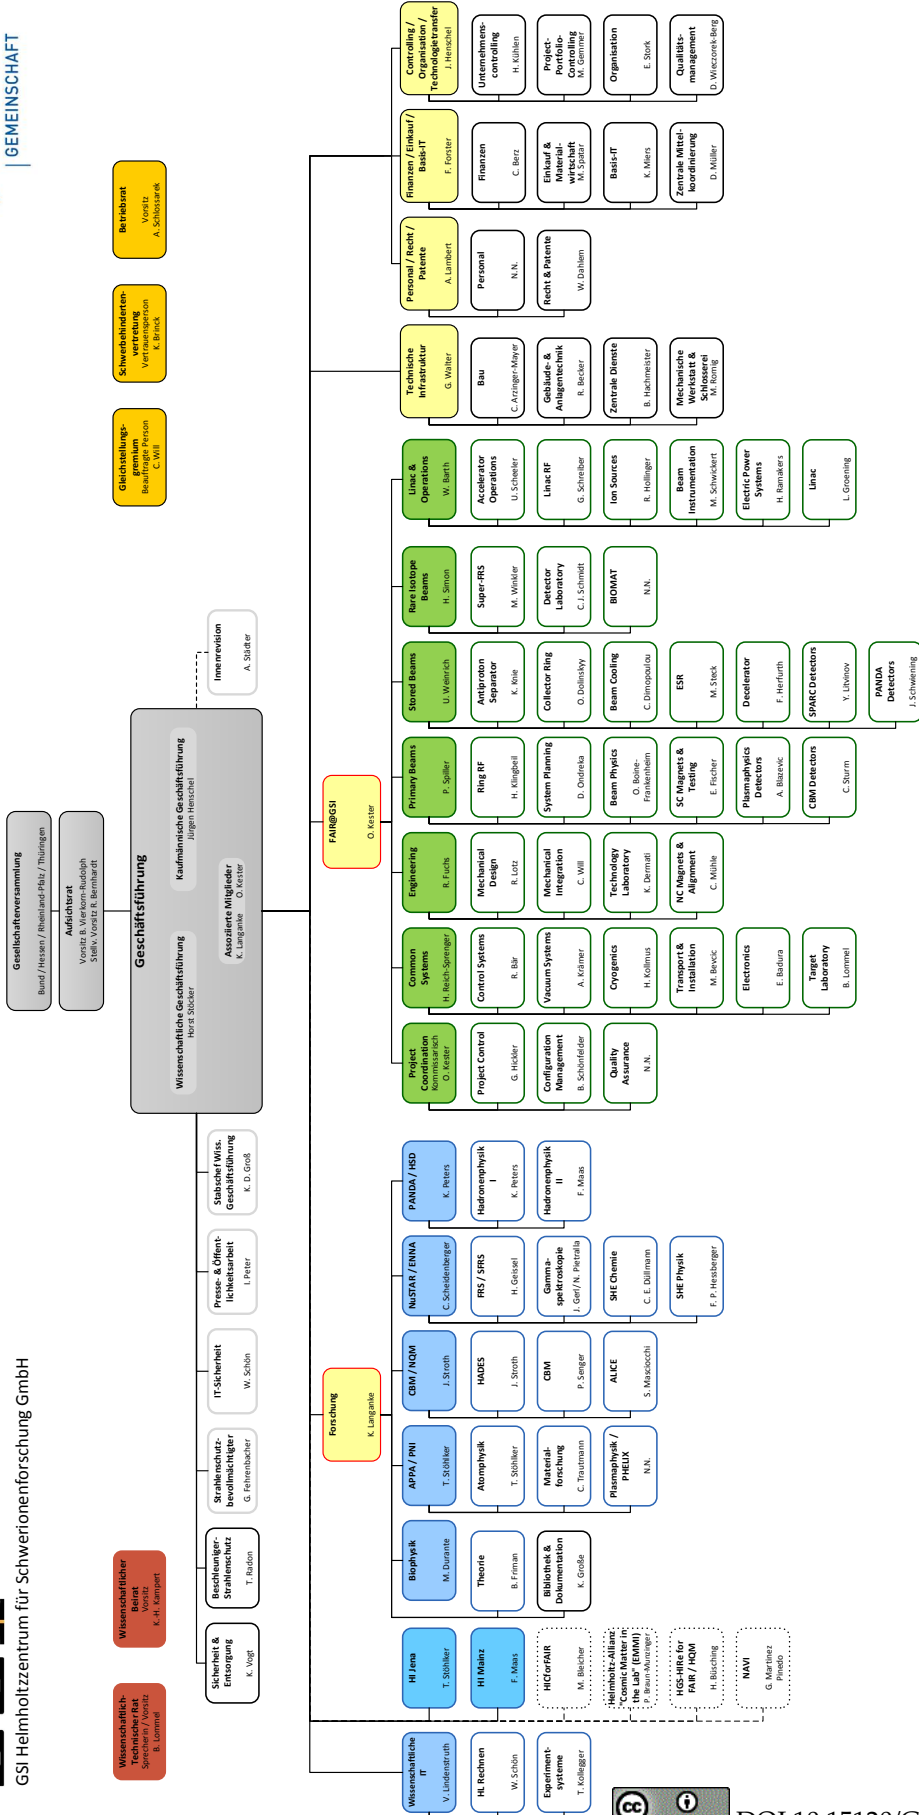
GSI Helmholtzzentrum für Schwerionenforschung GmbH

GEMEINSCHAFT

Gesellschafterversammlung
Bund / Hessen / Rheinland-Pfalz / Thüringen

Aufsichtsrat
Vorsitz B. Vierkorn-Rudolph
Stellv. Vorsitz R. Bernhardt

Geschäftsführung

Wissenschaftliche Geschäftsführung
Horst Stöcker

Kaufmännische Geschäftsführung
Jürgen Henschel

Assoziierte Mitglieder
K. Langanke O. Kester

Innenrevision
A. Städter

Gleichstellungsgremium
Beauftragte Person
C. Will

Schwerbehindertenvertretung
Vertrauensperson
K. Brinck

Betriebsrat
Vorsitz
A. Schlossarek

Wissenschaftlich-Technischer Rat
Sprecherin / Vorsitz
B. Lommel

Wissenschaftlicher Beirat
Vorsitz
K.-H. Kampert

Sicherheit & Entsorgung
K. Vogt

Beschleuniger-Strahlenschutz
T. Radon

Strahlenschutzbevollmächtigter
G. Fehrenbacher

IT-Sicherheit
W. Schön

Presse- & Öffentlichkeitsarbeit
I. Peter

Stabschef Wiss. Geschäftsführung
K. D. Groß

Forschung
K. Langanke

FAIR@GSI
O. Kester

Wissenschaftliche IT
V. Lindenstruth

HL Rechnen
W. Schön

Experimentsysteme
T. Kollegger

HI Jena
T. Stöhlker

HI Mainz
F. Maas

HICforFAIR
M. Bleicher

Helmholtz-Allianz "Cosmic Matter in the Lab" (EMMI)
P. Braun-Munzinger

HGS-HIRe for FAIR / HQM
H. Büsching

NAVI
G. Martinez Pinedo

Biophysik
M. Durante

Theorie
B. Friman

Bibliothek & Dokumentation
K. Große

APPA / PNI
T. Stöhlker

Atomphysik
T. Stöhlker

Materialforschung
C. Trautmann

Plasmaphysik / PHELIX
N.N.

CBM / NQM
J. Stroth

HADES
J. Stroth

CBM
P. Senger

ALICE
S. Masciocchi

NuSTAR / ENNA
C. Scheidenberger

FRS / SFRS
H. Geissel

Gammaspektroskopie
J. Gerl / N. Pietralla

SHE Chemie
C. E. Düllmann

SHE Physik
F. P. Hessberger

PANDA / HSD
K. Peters

Hadronenphysik I
K. Peters

Hadronenphysik II
F. Maas

Project Coordination
Kommissarisch
O. Kester

Project Control
G. Hickler

Configuration Management
B. Schönfelder

Quality Assurance
N.N.

Common Systems
H. Reich-Sprenger

Control Systems
R. Bär

Vacuum Systems
A. Krämer

Cryogenics
H. Kollmus

Transport & Installation
M. Bevcic

Electronics
E. Badura

Target Laboratory
B. Lommel

Engineering
R. Fuchs

Mechanical Design
R. Lotz

Mechanical Integration
C. Will

Technology Laboratory
K. Dermati

NC Magnets & Alignment
C. Mühle

Primary Beams
P. Spiller

Ring RF
H. Klingbeil

System Planning
D. Ondreka

Beam Physics
O. Boine-Frankenheim

SC Magnets & Testing
E. Fischer

Plasmaphysics Detectors
A. Blazevic

CBM Detectors
C. Sturm

Stored Beams
U. Weinrich

Antiproton Separator
K. Knie

Collector Ring
O. Dolinskyy

Beam Cooling
C. Dimopoulou

ESR
M. Steck

Decelerator
F. Herfurth

SPARC Detectors
Y. Litvinov

PANDA Detectors
J. Schwiening

Rare Isotope Beams
H. Simon

Super-FRS
M. Winkler

Detector Laboratory
C. J. Schmidt

BIOMAT
N.N.

Linac & Operations
W. Barth

Accelerator Operations
U. Scheeler

Linac RF
G. Schreiber

Ion Sources
R. Hollinger

Beam Instrumentation
M. Schwickert

Electric Power Systems
H. Ramakers

Linac
L. Groening

Technische Infrastruktur
G. Walter

Bau
C. Arzinger-Mayer

Gebäude- & Anlagentechnik
R. Becker

Zentrale Dienste
B. Hachmeister

Mechanische Werkstatt & Schlosserei
M. Romig

Personal / Recht / Patente
A. Lambert

Personal
N.N.

Recht & Patente
W. Dahlem

Finanzen / Einkauf / Basis-IT
F. Forster

Finanzen
C. Berz

Einkauf & Materialwirtschaft
M. Spatar

Basis-IT
K. Miers

Zentrale Mittelkoordinierung
D. Müller

Controlling / Organisation / Technologietransfer
J. Henschel

Unternehmenscontrolling
H. Kühlen

Project-Portfolio-Controlling
M. Gemmer

Organisation
E. Stork

Qualitätsmanagement
D. Wieczorek-Berg

DOI 10.15120/G